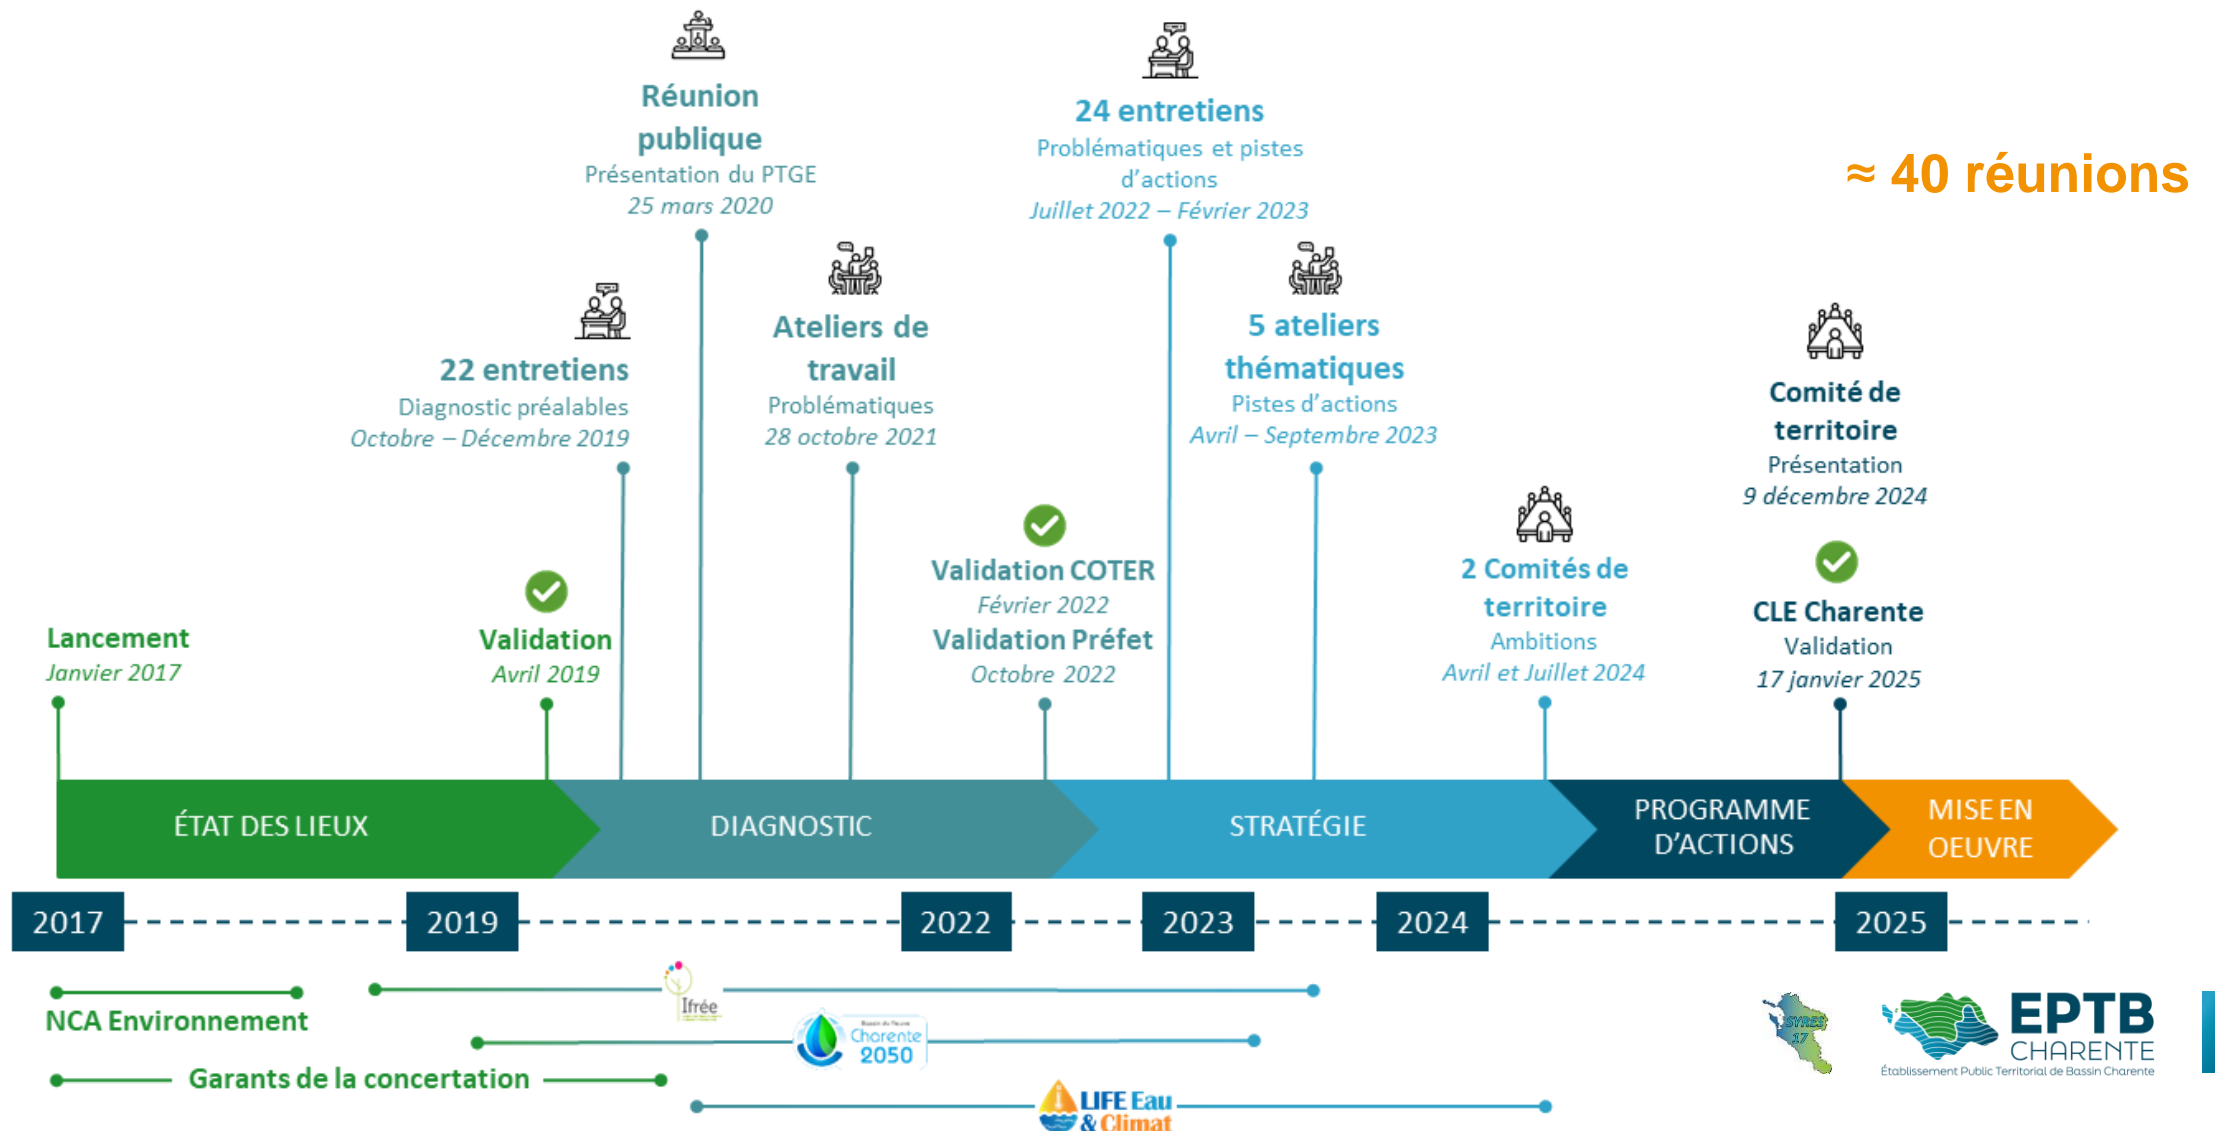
Réunion publique
Présentation du PTGE
25 mars 2020

24 entretiens
Problématiques et pistes d'actions
Juillet 2022 – Février 2023

≈ 40 réunions

22 entretiens
Diagnostic préalables
Octobre – Décembre 2019

Ateliers de travail
Problématiques
28 octobre 2021

5 ateliers thématiques
Pistes d'actions
Avril – Septembre 2023

Comité de territoire
Présentation
9 décembre 2024

Validation COTER
Février 2022
Validation Préfet
Octobre 2022

2 Comités de territoire
Ambitions
Avril et Juillet 2024

CLE Charente
Validation
17 janvier 2025

Lancement
Janvier 2017

Validation
Avril 2019

ÉTAT DES LIEUX
DIAGNOSTIC
STRATÉGIE
PROGRAMME D'ACTIONS
MISE EN OEUVRE

2017
2019
2022
2023
2024
2025

NCA Environnement
Ifrée
Charente 2050
Garants de la concertation
LIFE Eau & Climat

SYRES 17
EPTB CHARENTE
Établissement Public Territorial de Bassin Charente